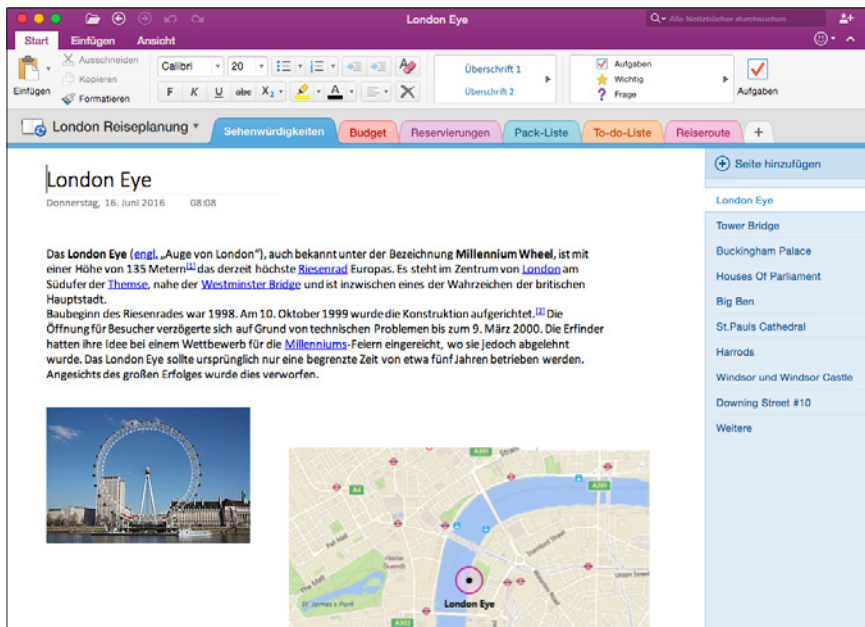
London Eye

Alle Notizbücher durchsuchen

Start Einfügen Ansicht

Einfügen Ausschneiden Kopieren Formatieren

Calibri 20

F K U abc $X_2$ A

Überschrift 1
Überschrift 2

Aufgaben
Wichtig
Frage

Aufgaben

London Reiseplanung

Sehenwürdigkeiten Budget Reservierungen Pack-Liste To-do-Liste Reiseroute +

London Eye

Donnerstag, 16. Juni 2016 08:08

Das **London Eye** (engl. „Auge von London"), auch bekannt unter der Bezeichnung **Millennium Wheel**, ist mit einer Höhe von 135 Metern[1] das derzeit höchste Riesenrad Europas. Es steht im Zentrum von London am Südufer der Themse, nahe der Westminster Bridge und ist inzwischen eines der Wahrzeichen der britischen Hauptstadt.
Baubeginn des Riesenrades war 1998. Am 10. Oktober 1999 wurde die Konstruktion aufgerichtet.[2] Die Öffnung für Besucher verzögerte sich auf Grund von technischen Problemen bis zum 9. März 2000. Die Erfinder hatten ihre Idee bei einem Wettbewerb für die Millenniums-Feiern eingereicht, wo sie jedoch abgelehnt wurde. Das London Eye sollte ursprünglich nur eine begrenzte Zeit von etwa fünf Jahren betrieben werden. Angesichts des großen Erfolges wurde dies verworfen.

A4
Pall Mall
The Mall
St James's Park
London Eye
A302

Seite hinzufügen
London Eye
Tower Bridge
Buckingham Palace
Houses Of Parliament
Big Ben
St.Pauls Cathedral
Harrods
Windsor und Windsor Castle
Downing Street #10
Weitere